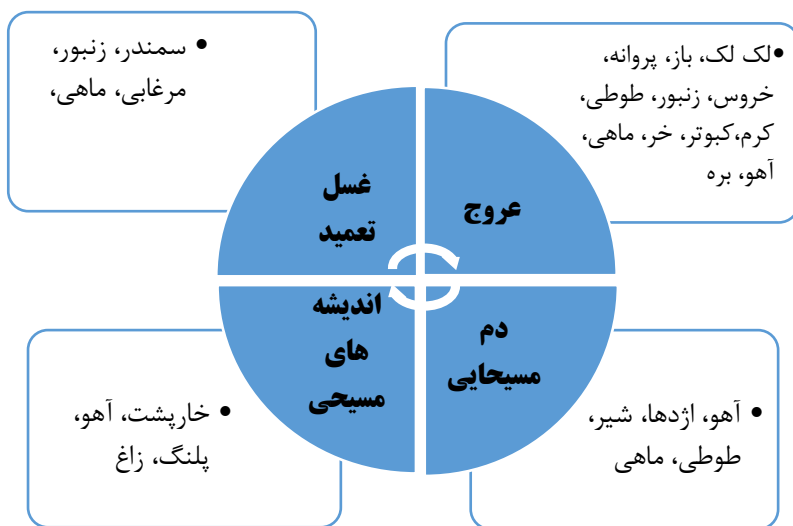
• لک لک، باز، پروانه، خروس، زنبور، طوطی، کرم،کبوتر، خر، ماهی، آهو، بره

عروج

• سمندر، زنبور، مرغابی، ماهی،

غسل تعمید

دم مسیحایی

• آهو، اژدها، شیر، طوطی، ماهی

اندیشه های مسیحی

• خارپشت، آهو، پلنگ، زاغ